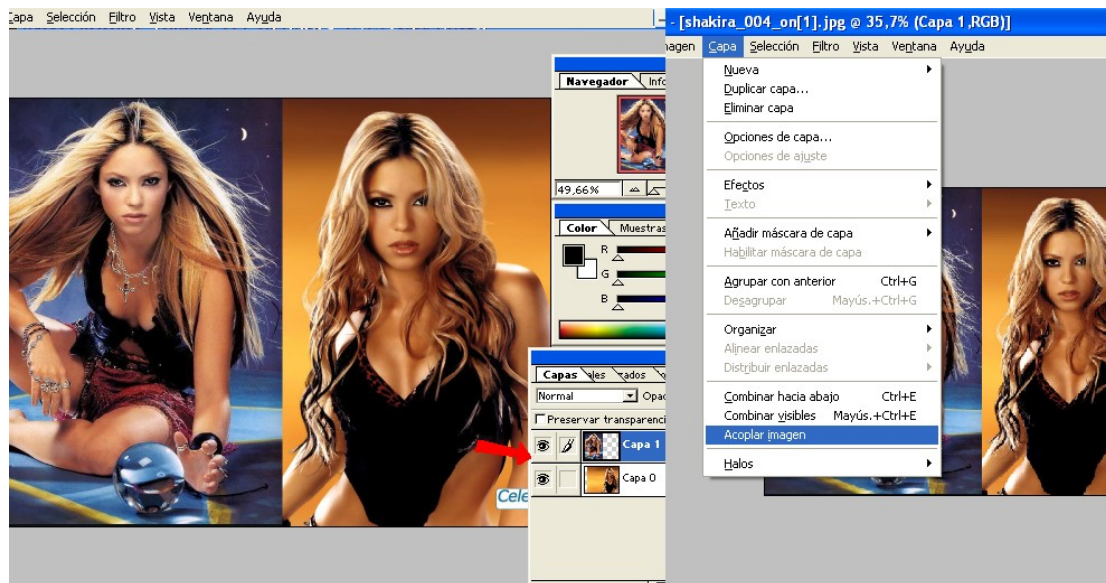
Capa Selección Filtro Vista Ventana Ayuda

Navegador Info

49,66%

Color Muestras

R

G

B

Capas ales rados

Normal Opac

Preservar transparencia

Capa 1

Capa 0

Cele

- [shakira_004_on[1].jpg @ 35,7% (Capa 1,RGB)]

nagen Capa Selección Filtro Vista Ventana Ayuda

Nueva
Duplicar capa...
Eliminar capa

Opciones de capa...
Opciones de ajuste

Efectos
Texto

Añadir máscara de capa
Habilitar máscara de capa

Agrupar con anterior Ctrl+G
Desagrupar Mayús.+Ctrl+G

Organizar
Alinear enlazadas
Distribuir enlazadas

Combinar hacia abajo Ctrl+E
Combinar visibles Mayús.+Ctrl+E
Acoplar imagen

Halos